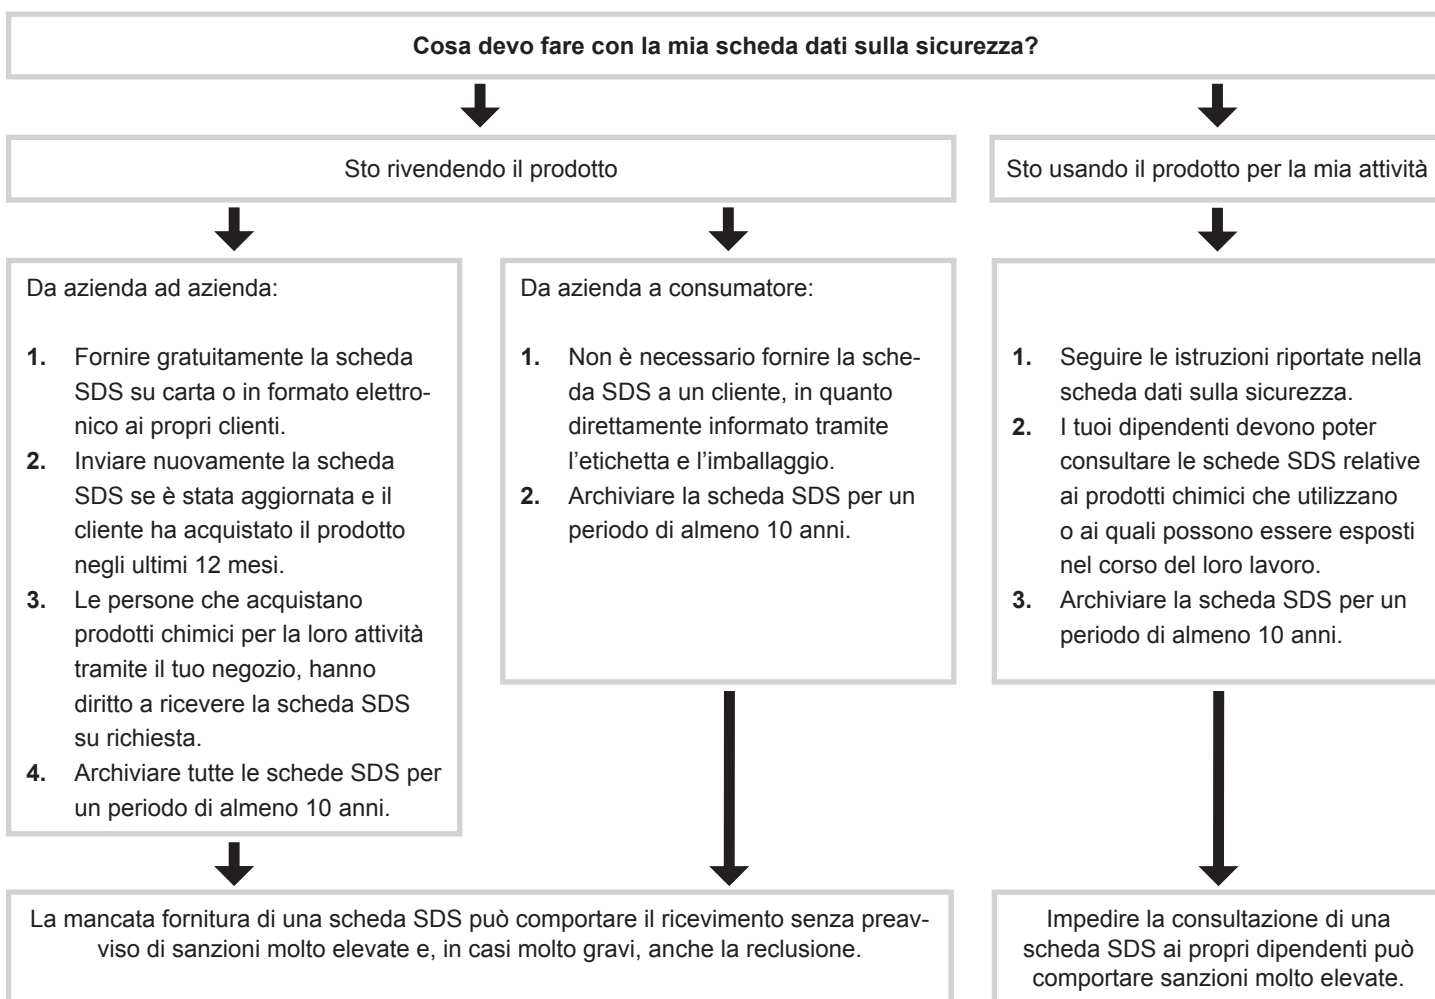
Cosa devo fare con la mia scheda dati sulla sicurezza?

Sto rivendendo il prodotto

Sto usando il prodotto per la mia attività

Da azienda ad azienda:

1. Fornire gratuitamente la scheda SDS su carta o in formato elettronico ai propri clienti.
2. Inviare nuovamente la scheda SDS se è stata aggiornata e il cliente ha acquistato il prodotto negli ultimi 12 mesi.
3. Le persone che acquistano prodotti chimici per la loro attività tramite il tuo negozio, hanno diritto a ricevere la scheda SDS su richiesta.
4. Archiviare tutte le schede SDS per un periodo di almeno 10 anni.

Da azienda a consumatore:

1. Non è necessario fornire la scheda SDS a un cliente, in quanto direttamente informato tramite l'etichetta e l'imballaggio.
2. Archiviare la scheda SDS per un periodo di almeno 10 anni.

1. Seguire le istruzioni riportate nella scheda dati sulla sicurezza.
2. I tuoi dipendenti devono poter consultare le schede SDS relative ai prodotti chimici che utilizzano o ai quali possono essere esposti nel corso del loro lavoro.
3. Archiviare la scheda SDS per un periodo di almeno 10 anni.

La mancata fornitura di una scheda SDS può comportare il ricevimento senza preavviso di sanzioni molto elevate e, in casi molto gravi, anche la reclusione.

Impedire la consultazione di una scheda SDS ai propri dipendenti può comportare sanzioni molto elevate.